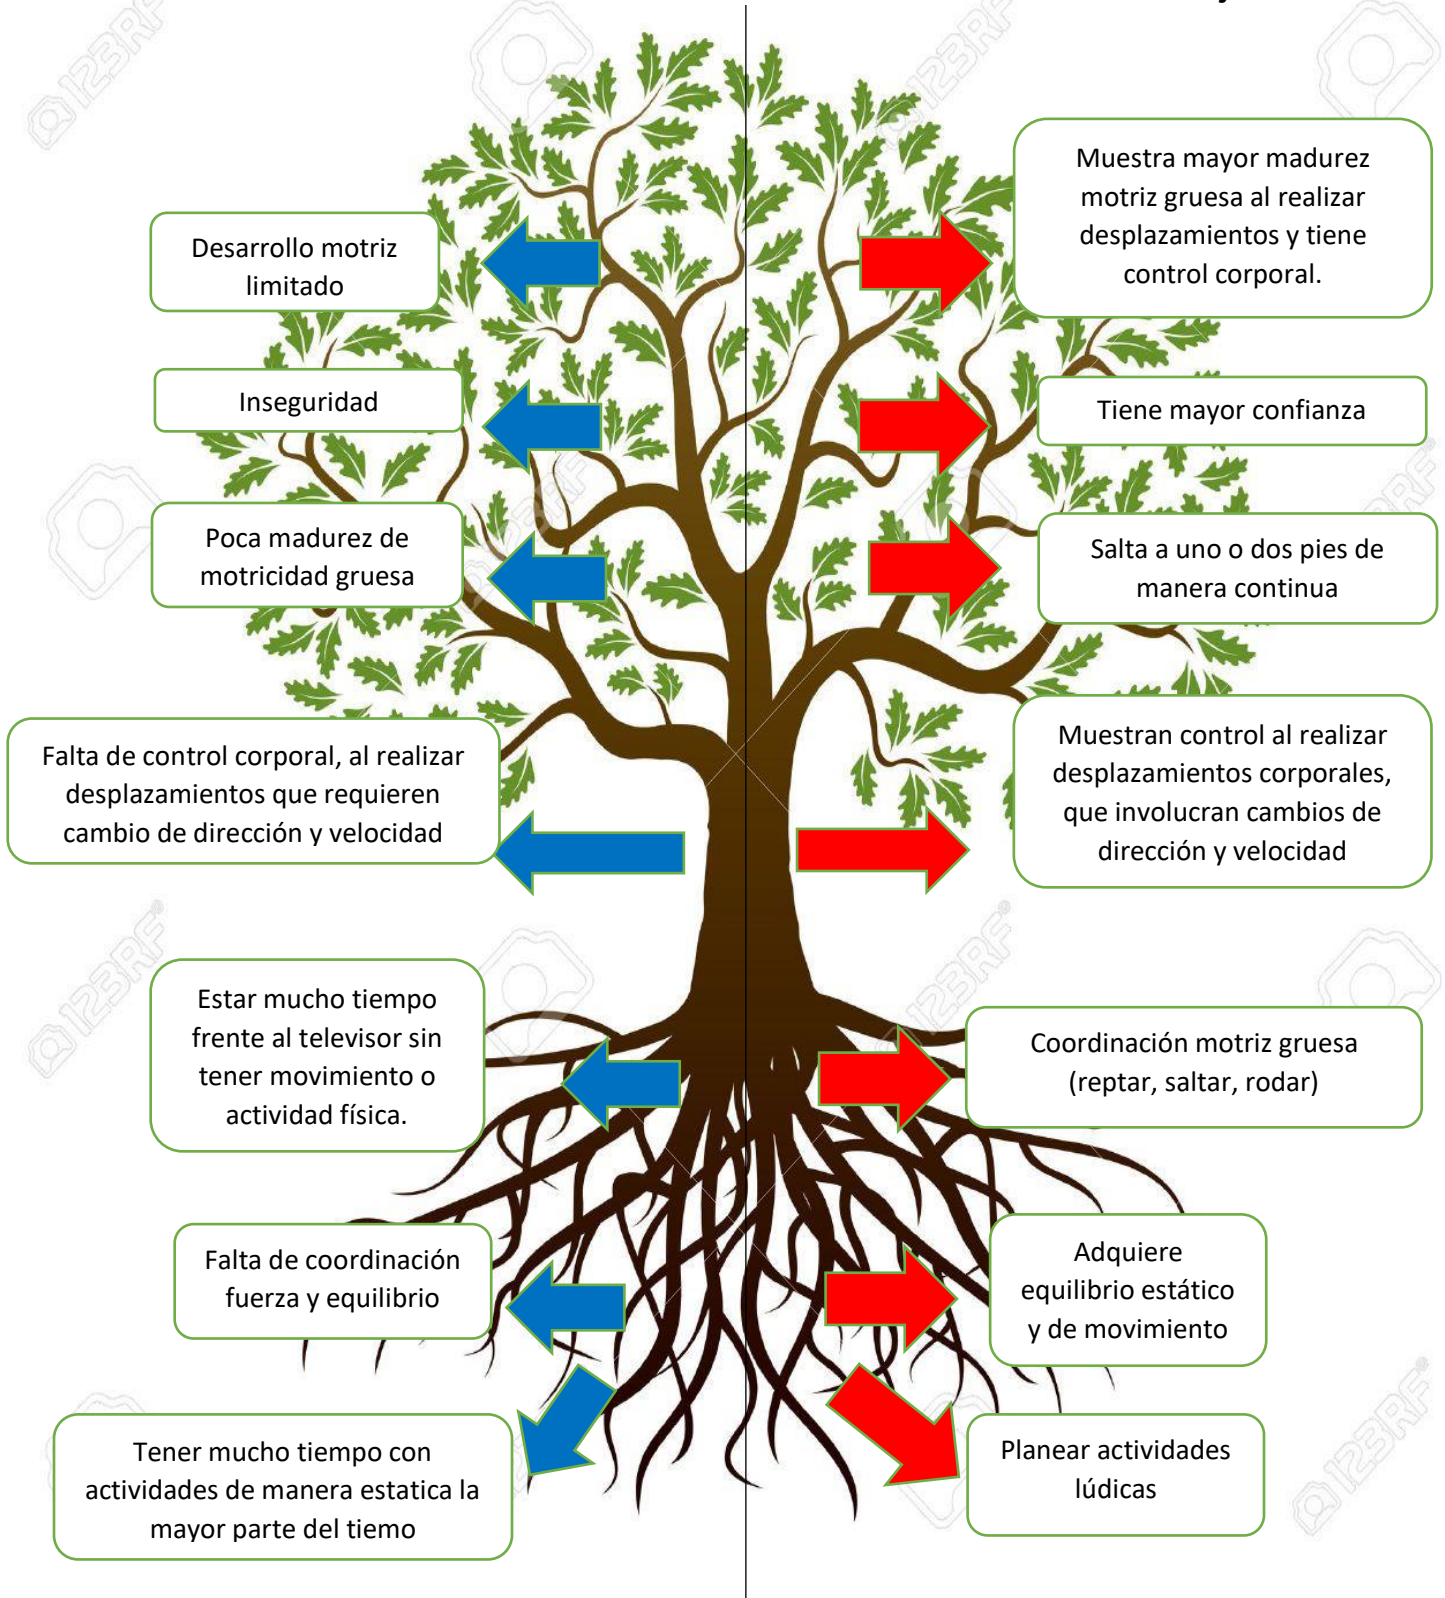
Desarrollo motriz limitado

Muestra mayor madurez motriz gruesa al realizar desplazamientos y tiene control corporal.

Inseguridad

Tiene mayor confianza

Poca madurez de motricidad gruesa

Salta a uno o dos pies de manera continua

Falta de control corporal, al realizar desplazamientos que requieren cambio de dirección y velocidad

Muestran control al realizar desplazamientos corporales, que involucran cambios de dirección y velocidad

Estar mucho tiempo frente al televisor sin tener movimiento o actividad física.

Coordinación motriz gruesa (reptar, saltar, rodar)

Falta de coordinación fuerza y equilibrio

Adquiere equilibrio estático y de movimiento

Tener mucho tiempo con actividades de manera estatica la mayor parte del tiemo

Planear actividades lúdicas